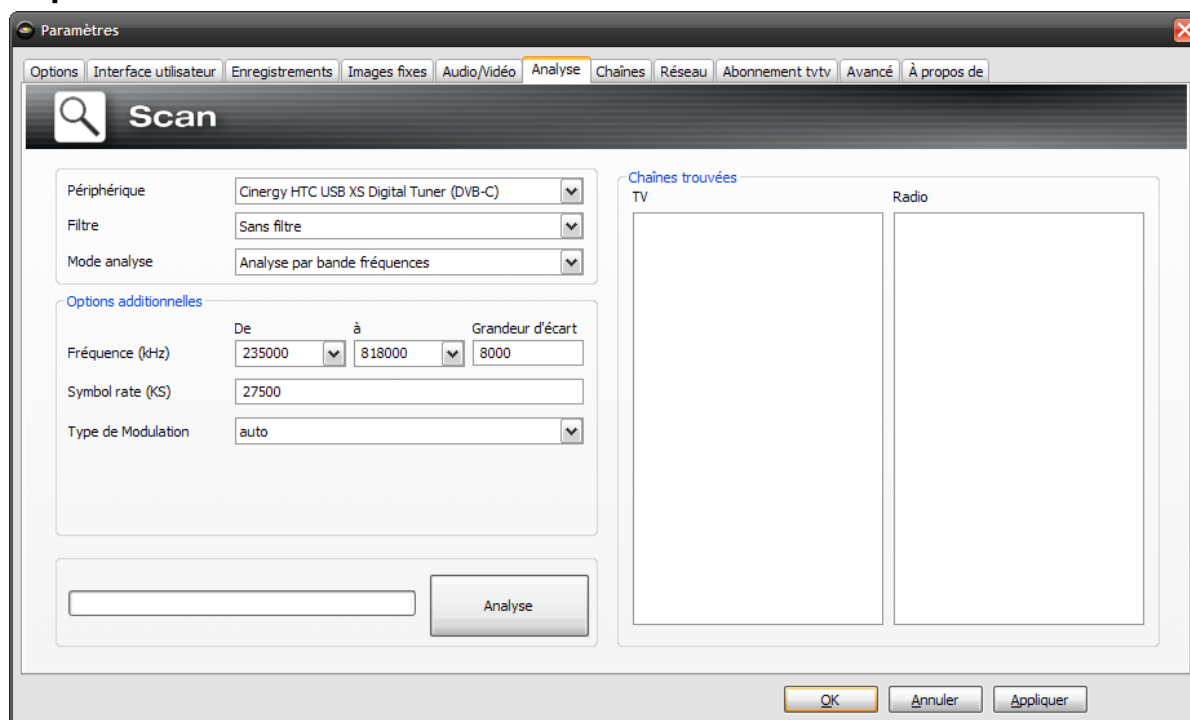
Paramètres

Options | Interface utilisateur | Enregistrements | Images fixes | Audio/Vidéo | Analyse | Chaînes | Réseau | Abonnement tvtv | Avancé | À propos de

Scan

Périphérique
Cinergy HTC USB XS Digital Tuner (DVB-C)
Filtre
Sans filtre
Mode analyse
Analyse par bande fréquences

Options additionnelles
De
à
Grandeur d'écart
Fréquence (kHz)
235000
818000
8000
Symbol rate (KS)
27500
Type de Modulation
auto

Analyse

Chaînes trouvées
TV
Radio

OK
Annuler
Appliquer